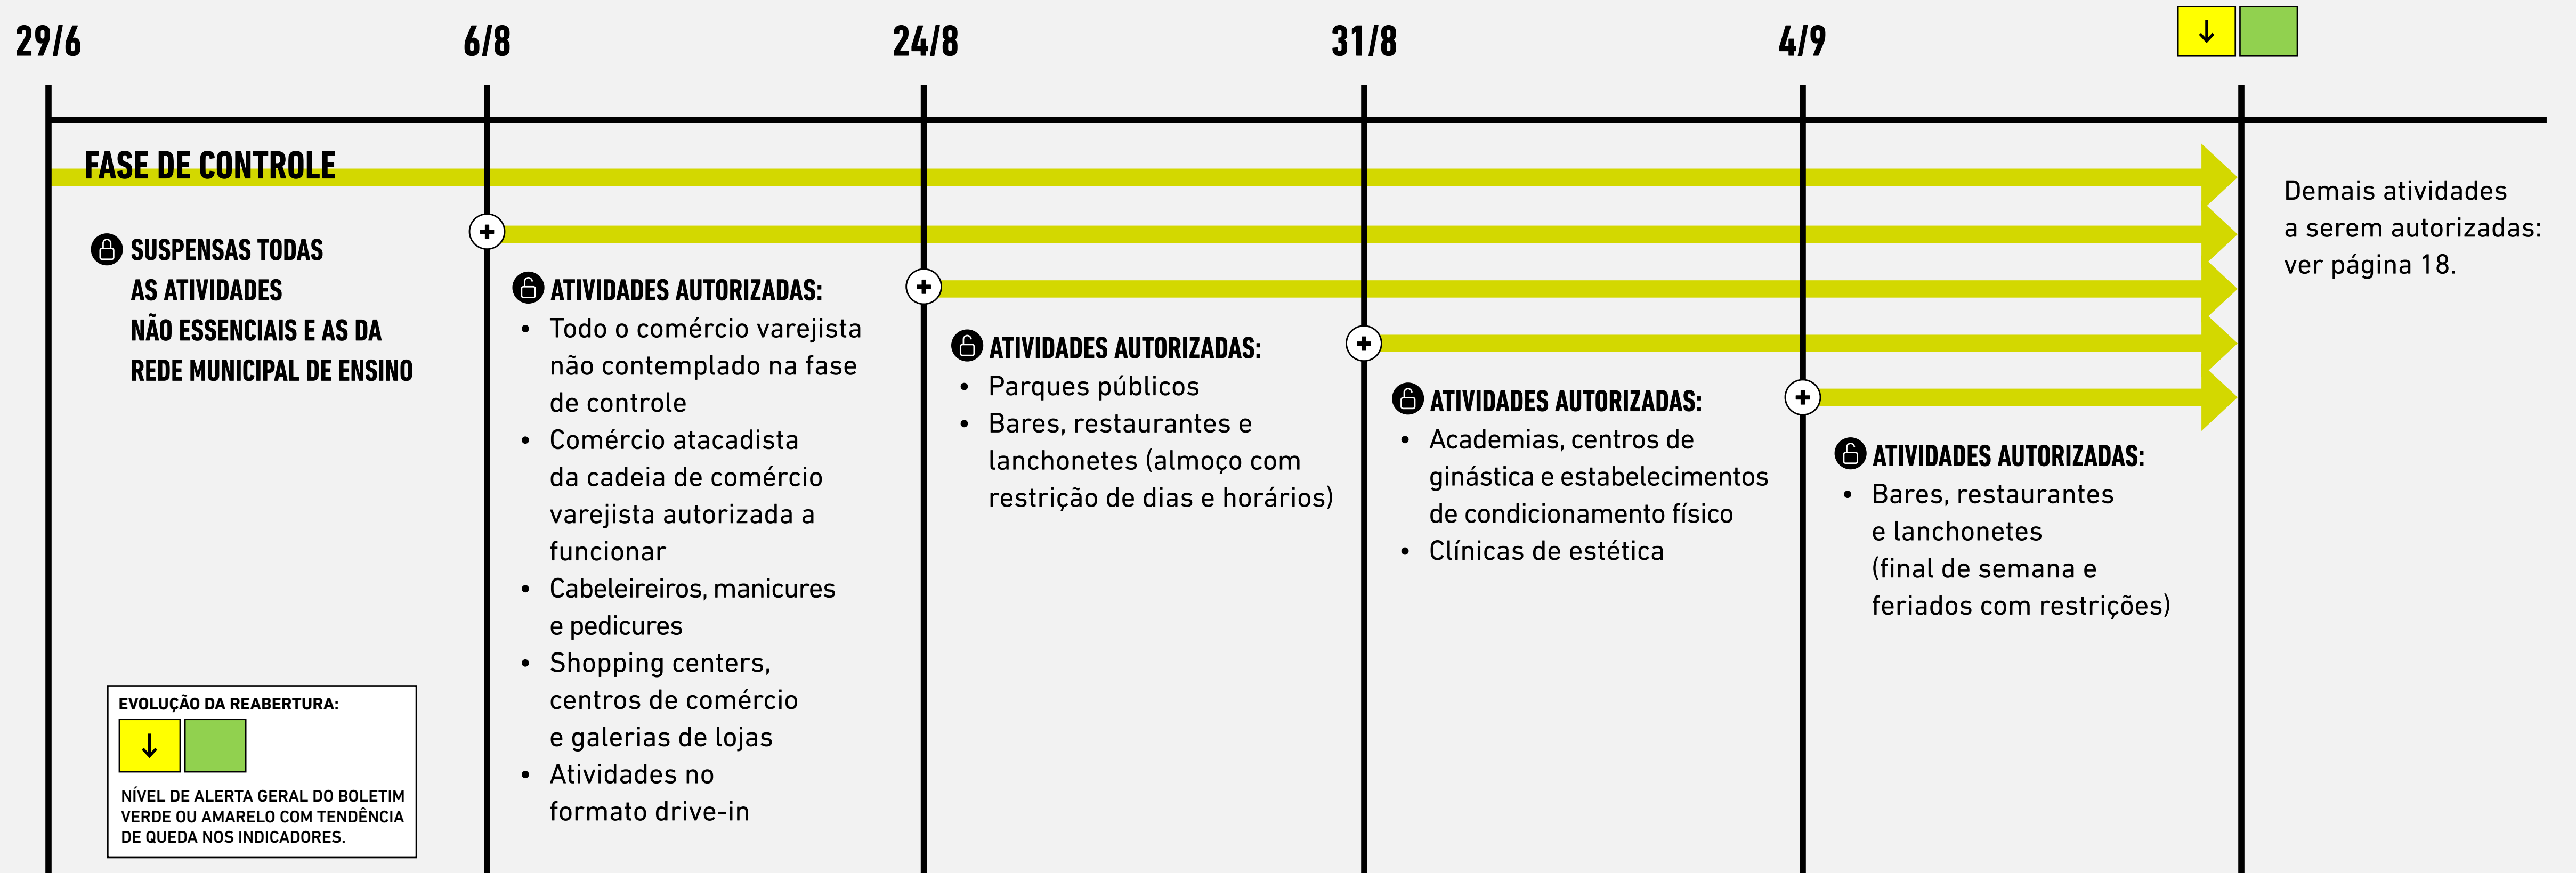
29/6

6/8

24/8

31/8

4/9

↓

FASE DE CONTROLE

SUSPENSAS TODAS AS ATIVIDADES NÃO ESSENCIAIS E AS DA REDE MUNICIPAL DE ENSINO

ATIVIDADES AUTORIZADAS:
• Todo o comércio varejista não contemplado na fase de controle
• Comércio atacadista da cadeia de comércio varejista autorizada a funcionar
• Cabeleireiros, manicures e pedicures
• Shopping centers, centros de comércio e galerias de lojas
• Atividades no formato drive-in

ATIVIDADES AUTORIZADAS:
• Parques públicos
• Bares, restaurantes e lanchonetes (almoço com restrição de dias e horários)

ATIVIDADES AUTORIZADAS:
• Academias, centros de ginástica e estabelecimentos de condicionamento físico
• Clínicas de estética

ATIVIDADES AUTORIZADAS:
• Bares, restaurantes e lanchonetes (final de semana e feriados com restrições)

Demais atividades a serem autorizadas: ver página 18.

EVOLUÇÃO DA REABERTURA:
↓
NÍVEL DE ALERTA GERAL DO BOLETIM VERDE OU AMARELO COM TENDÊNCIA DE QUEDA NOS INDICADORES.